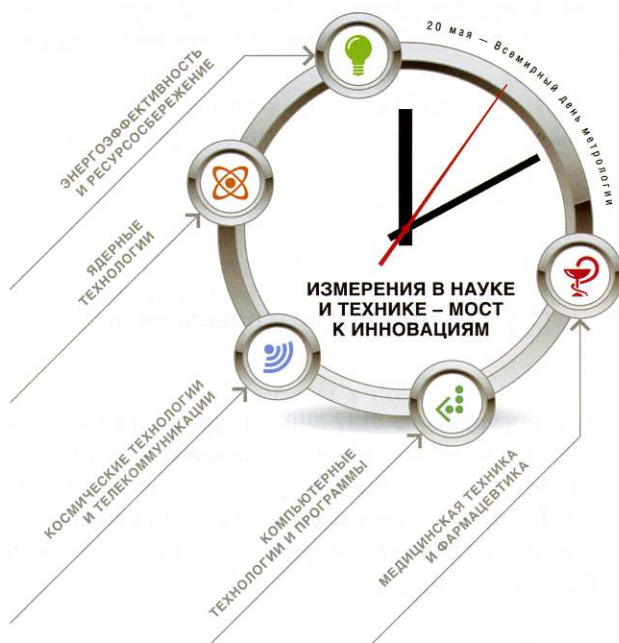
20 мая — Всемирный день метрологии

ЭНЕРГОЭФФЕКТИВНОСТЬ И РЕСУРСОСБЕРЕЖЕНИЕ

ЯДЕРНЫЕ ТЕХНОЛОГИИ

ИЗМЕРЕНИЯ В НАУКЕ И ТЕХНИКЕ – МОСТ К ИННОВАЦИЯМ

КОСМИЧЕСКИЕ ТЕХНОЛОГИИ И ТЕЛЕКОММУНИКАЦИИ

КОМПЬЮТЕРНЫЕ ТЕХНОЛОГИИ И ПРОГРАММЫ

МЕДИЦИНСКАЯ ТЕХНИКА И ФАРМАЦЕВТИКА